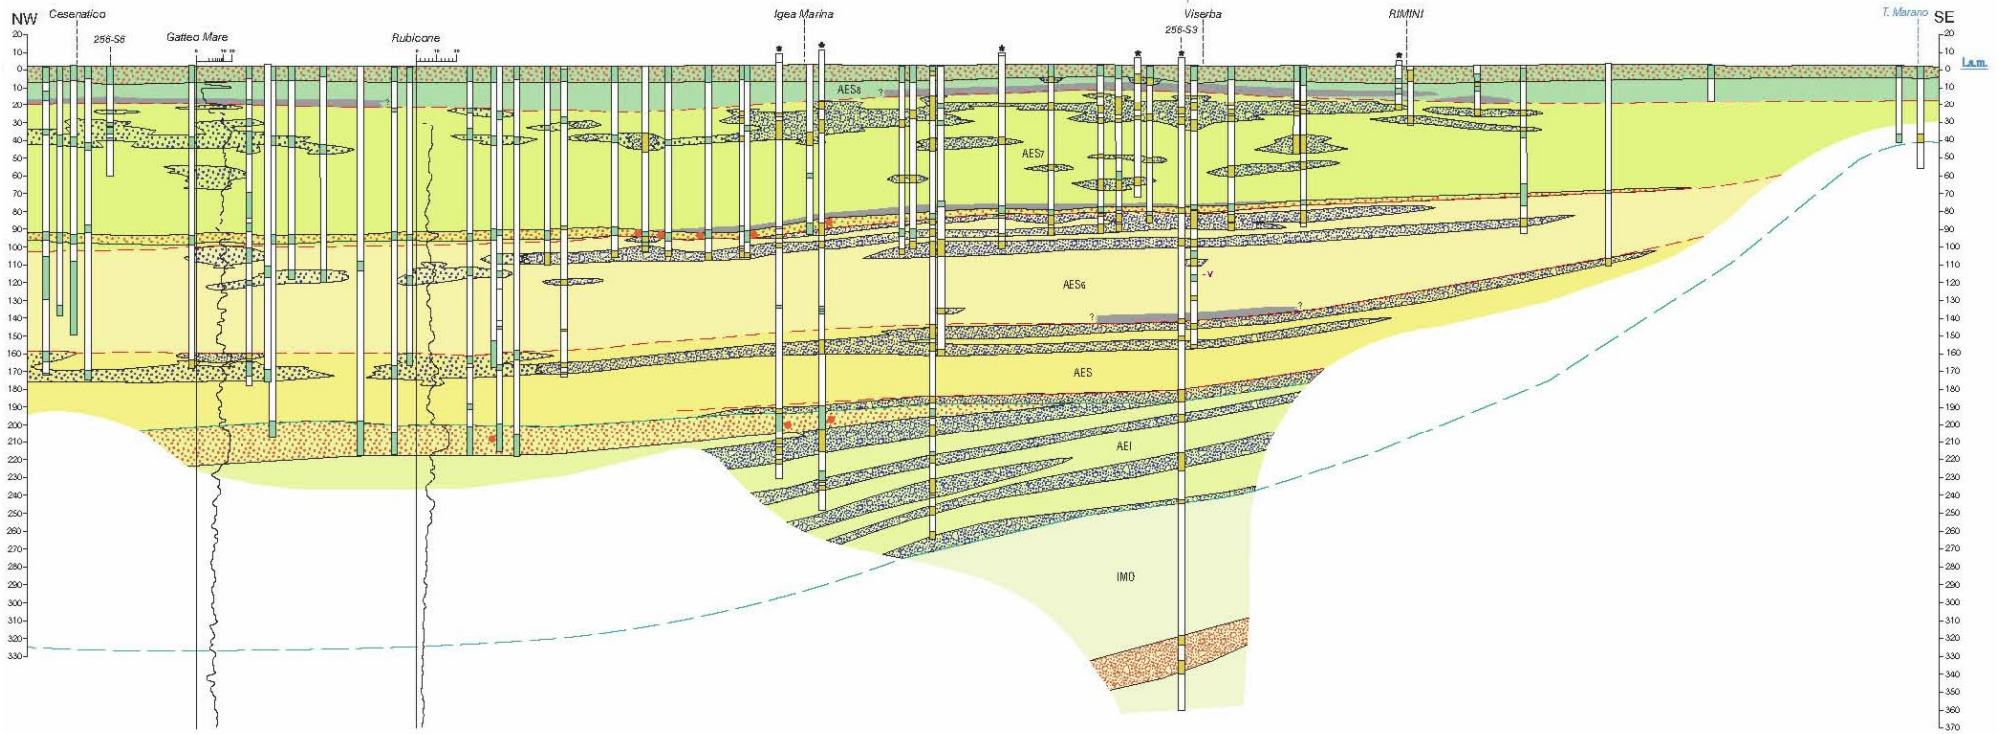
NW
SE
Cesenatico
256-S6
Gatteo Mare
Rubicone
Igea Marina
Viserba
256-S3
RIMINI
T. Marano
l.s.m.
0 10 20 30
0 10 20 30
AES8
AES7
AES6
AES
AEI
IMO
?
?
?
?
V
20
10
0
10
20
30
40
50
60
70
80
90
100
110
120
130
140
150
160
170
180
190
200
210
220
230
240
250
260
270
280
290
300
310
320
330
20
10
0
10
20
30
40
50
60
70
80
90
100
110
120
130
140
150
160
170
180
190
200
210
220
230
240
250
260
270
280
290
300
310
320
330
340
350
360
370